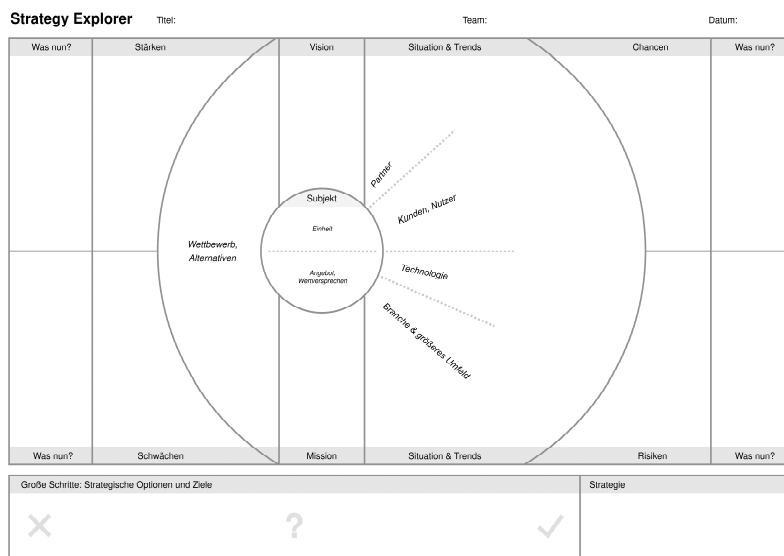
Strategy Explorer Titel: Team: Datum:

Was nun?
Stärken
Vision
Situation & Trends
Chancen
Was nun?

Partner
Kunden, Nutzer
Subjekt
Einheit
Wettbewerb, Alternativen
Angebot, Wertversprechen
Technologie
Branche & größeres Umfeld

Was nun?
Schwächen
Mission
Situation & Trends
Risiken
Was nun?

Große Schritte: Strategische Optionen und Ziele
Strategie

✕ ? ✓